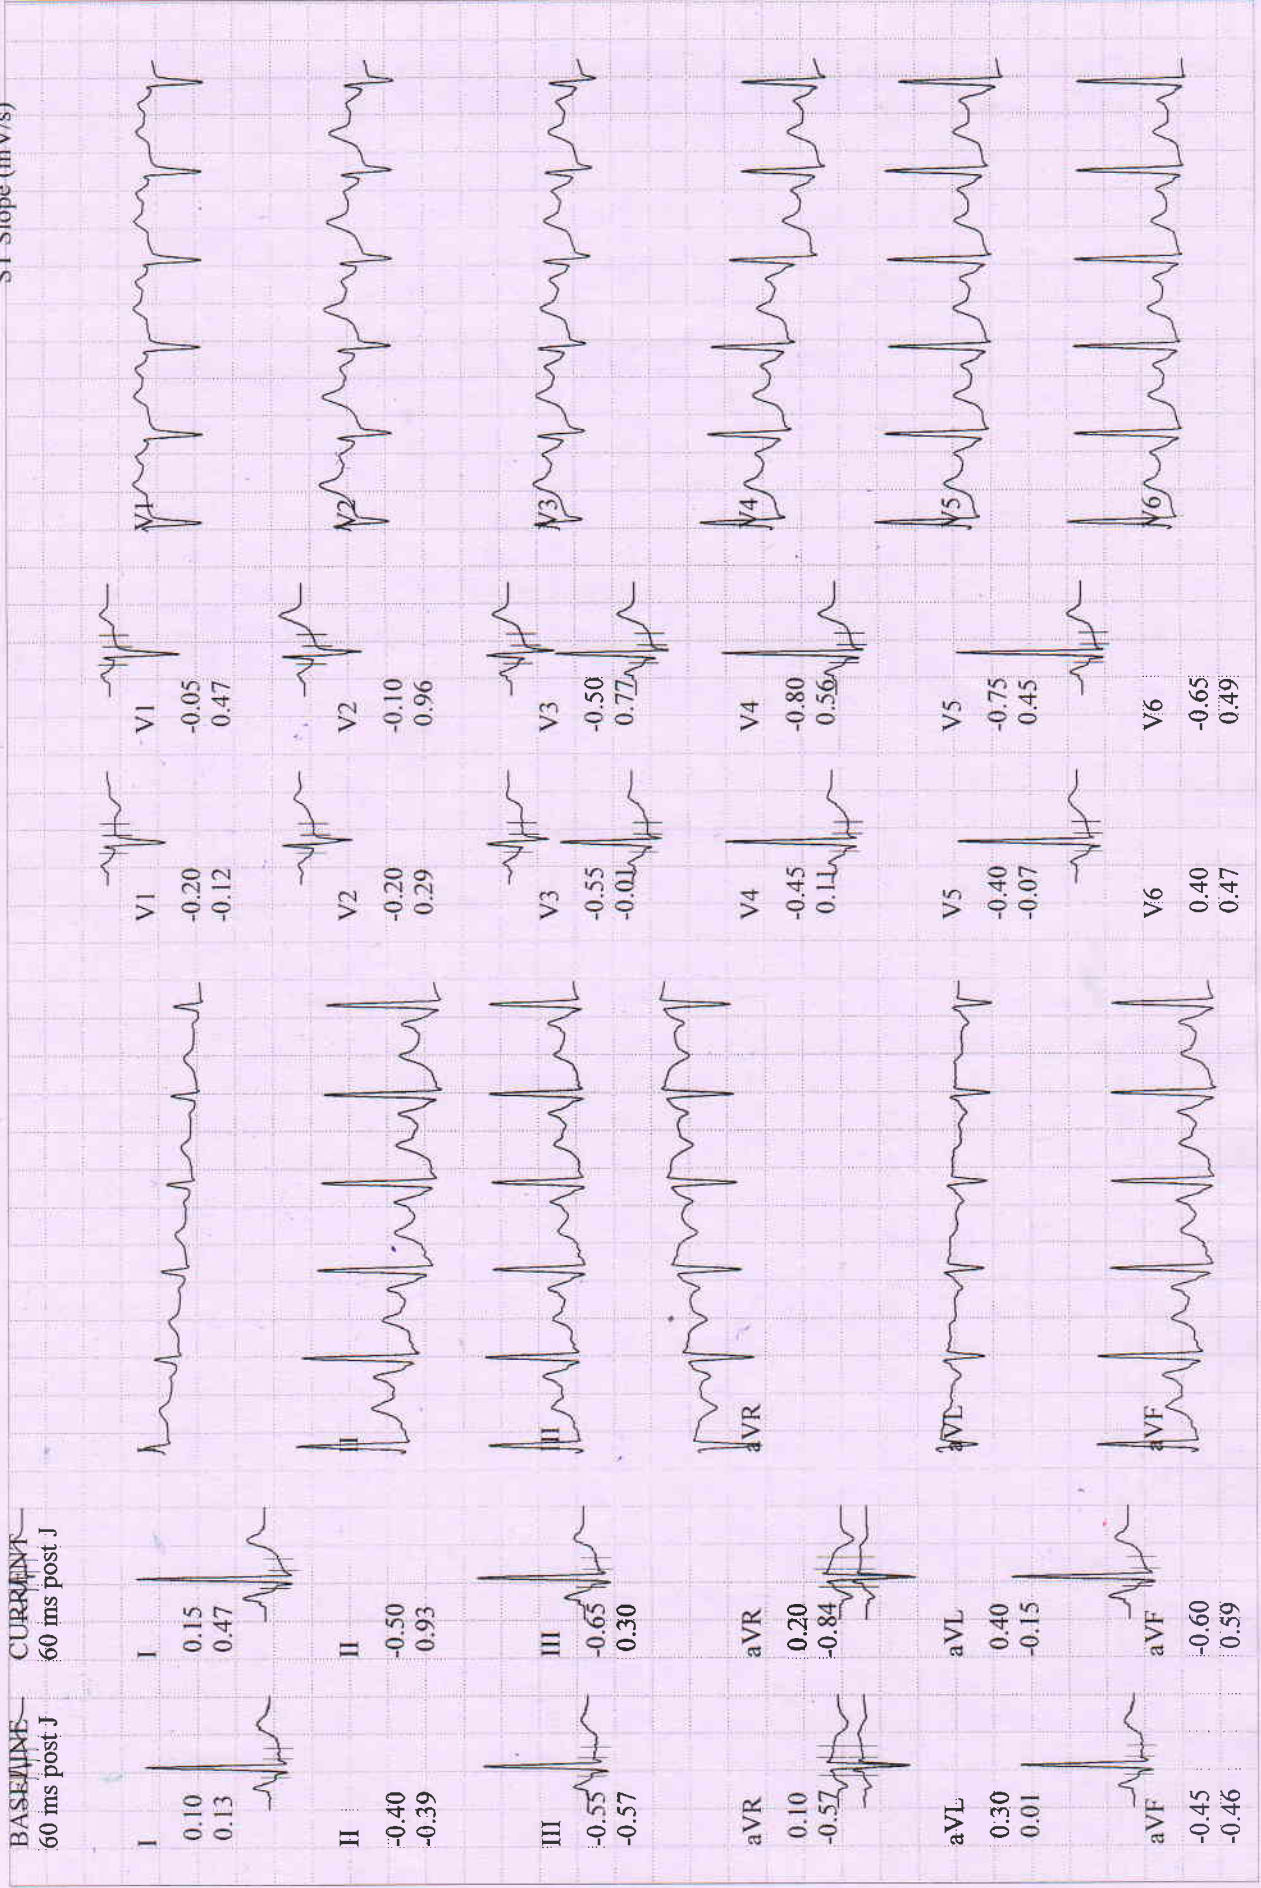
ST Slope (in V/s)

BASELINE
60 ms post J

CURRENT
60 ms post J

I
0.10
0.13

I
0.15
0.47

II
-0.40
-0.39

II
-0.50
0.93

III
-0.55
-0.57

III
-0.65
0.30

aVR
0.10
-0.57

aVR
0.20
-0.84

aVL
0.30
0.01

aVL
0.40
-0.15

aVF
-0.45
-0.46

aVF
-0.60
0.59

I

II

III

aVR

aVL

aVF

V1
-0.20
-0.12

V1
-0.05
0.47

V2
-0.20
0.29

V2
-0.10
0.96

V3
-0.55
-0.01

V3
-0.50
0.77

V4
-0.45
0.11

V4
-0.80
0.56

V5
-0.40
-0.07

V5
-0.75
0.45

V6
0.40
0.47

V6
-0.65
0.49

V1

V2

V3

V4

V5

V6